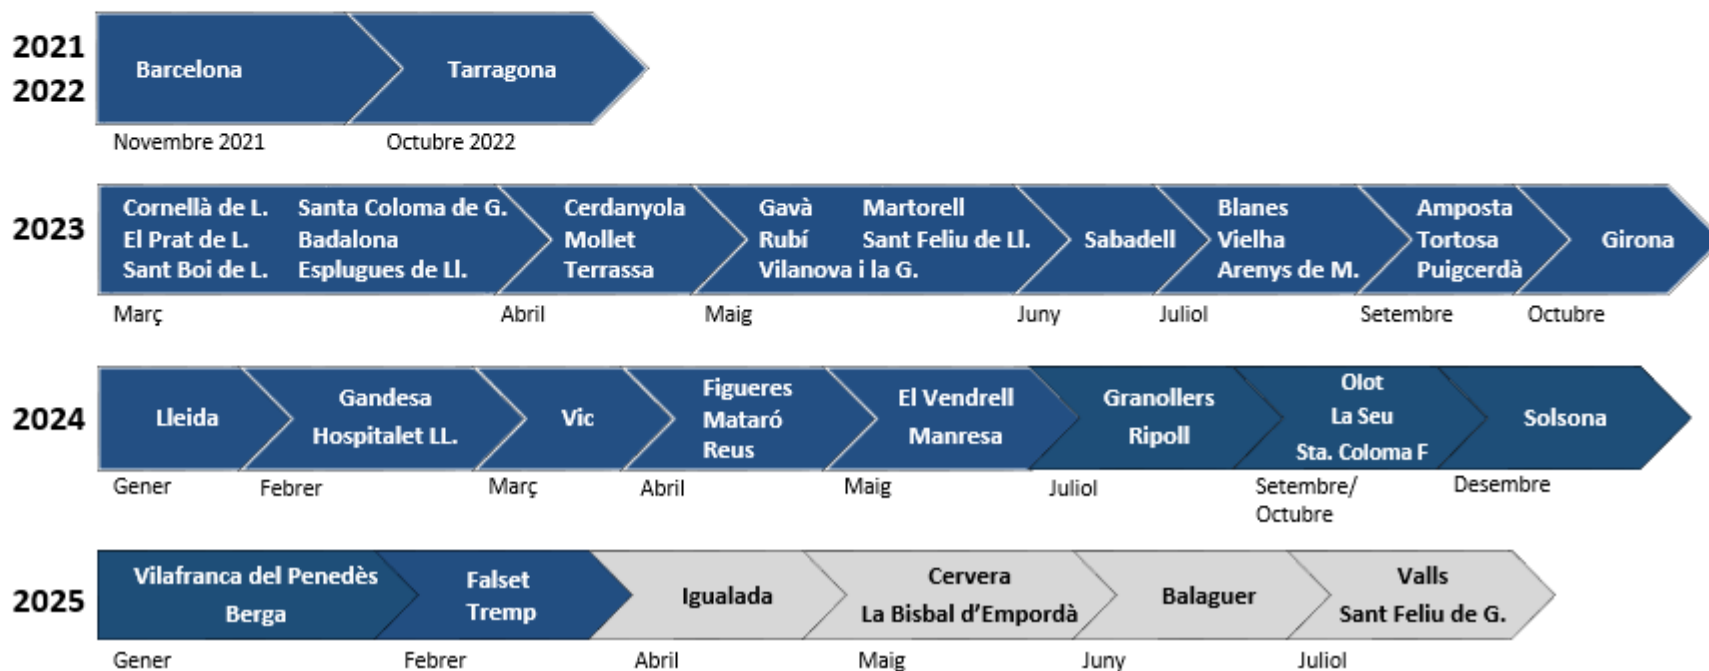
2021
2022

Barcelona

Tarragona

Novembre 2021

Octubre 2022

2023

Cornellà de L.
El Prat de L.
Sant Boi de L.

Santa Coloma de G.
Badalona
Esplugues de Ll.

Cerdanyola
Mollet
Terrassa

Gavà
Rubí
Vilanova i la G.

Martorell
Sant Feliu de Ll.

Sabadell

Blanes
Vielha
Arenys de M.

Amposta
Tortosa
Puigcerdà

Girona

Març

Abril

Maig

Juny

Juliol

Setembre

Octubre

2024

Lleida

Gandesa
Hospitalet LL.

Vic

Figueres
Mataró
Reus

El Vendrell
Manresa

Granollers
Ripoll

Olot
La Seu
Sta. Coloma F

Solsona

Gener

Febrer

Març

Abril

Maig

Juliol

Setembre/
Octubre

Desembre

2025

Vilafranca del Penedès
Berga

Falset
Tremp

Igualada

Cervera
La Bisbal d'Empordà

Balaguer

Valls
Sant Feliu de G.

Gener

Febrer

Abril

Maig

Juny

Juliol